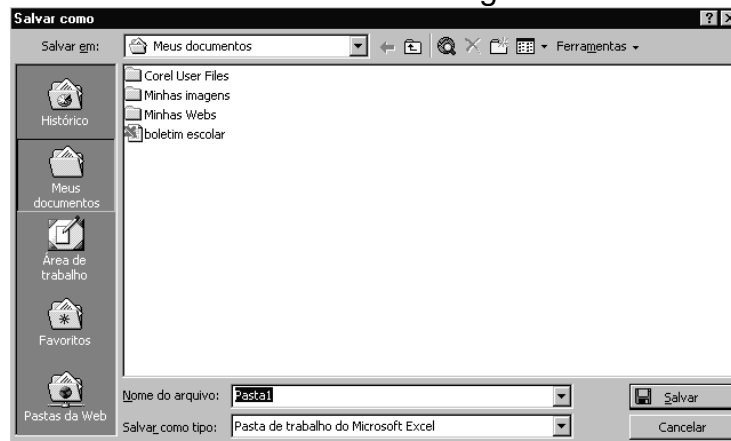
Salvar como

Salvar em: Meus documentos

Ferramentas

Histórico

Meus documentos

Área de trabalho

Favoritos

Pastas da Web

Corel User Files
Minhas imagens
Minhas Webs
boletim escolar

Nome do arquivo: Pasta1

Salvar como tipo: Pasta de trabalho do Microsoft Excel

Salvar

Cancelar